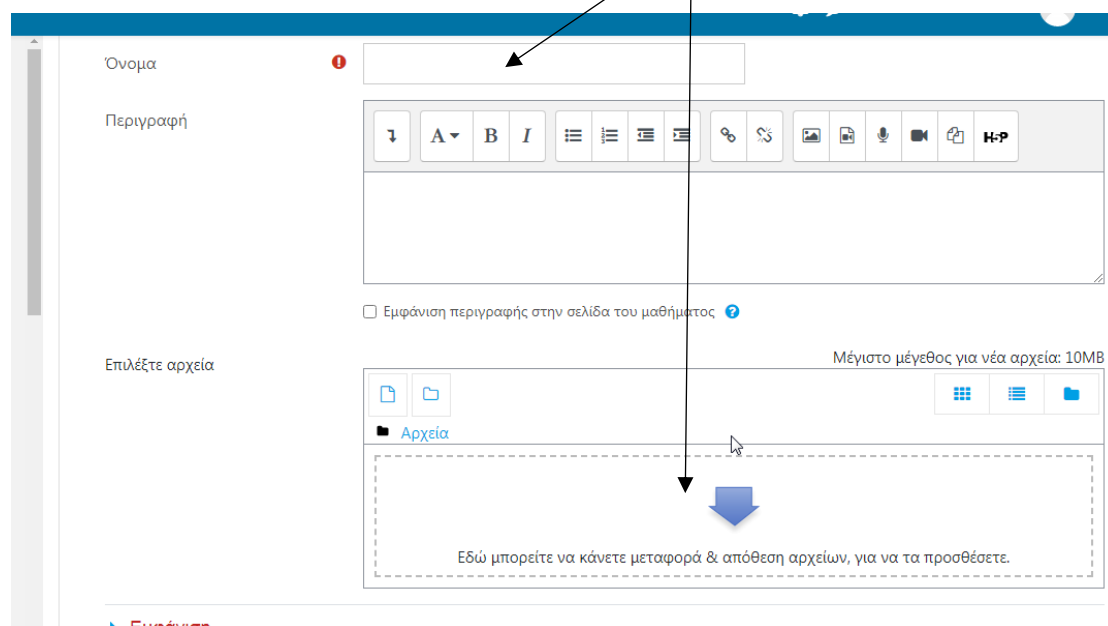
Όνομα

Περιγραφή

A B I

H-P

Εμφάνιση περιγραφής στην σελίδα του μαθήματος

Επιλέξτε αρχεία

Μέγιστο μέγεθος για νέα αρχεία: 10MB

Αρχεία

Εδώ μπορείτε να κάνετε μεταφορά & απόθεση αρχείων, για να τα προσθέσετε.

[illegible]